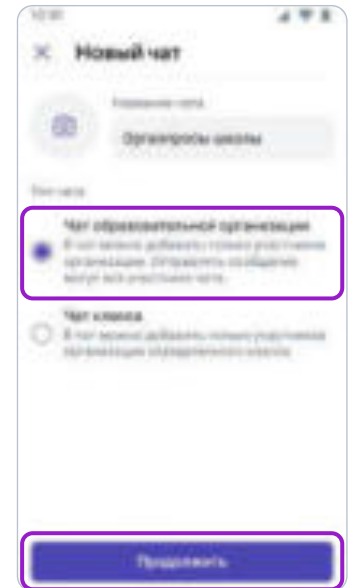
12:30

Новый чат

Название чата

Оргвопросы школы

Тип чата

Чат образовательной организации

В чат можно добавить только участников организации. Отправлять сообщения могут все участники чата.

Чат класса

В чат можно добавить только участников организации определенного класса.

Продолжить